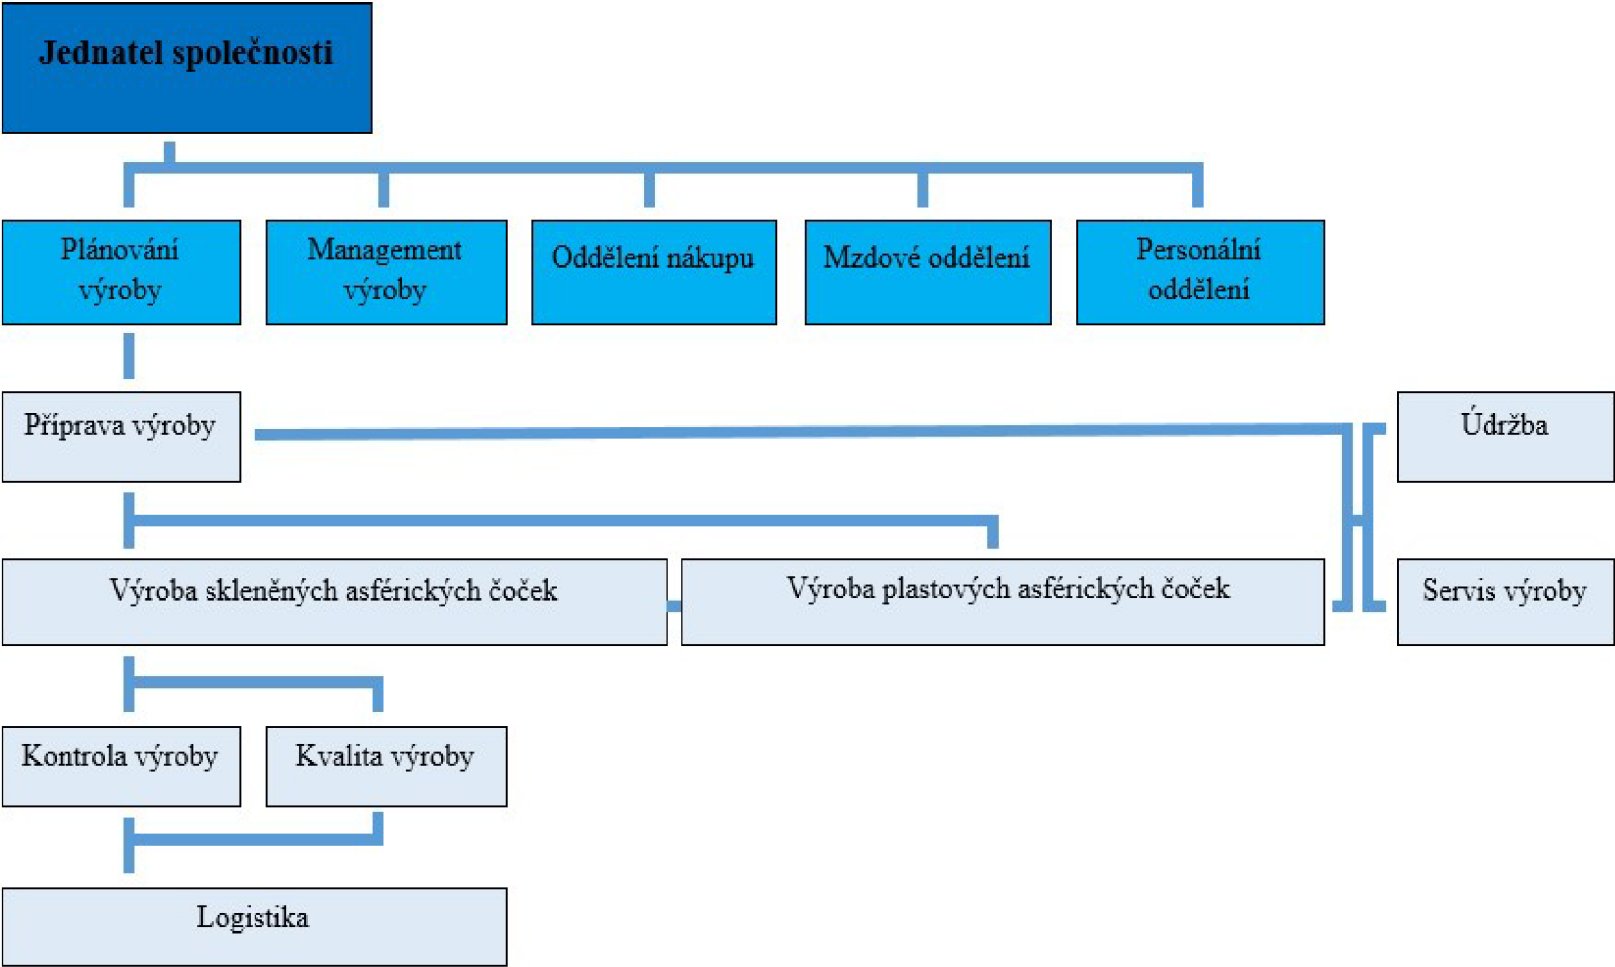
Jednatel společnosti

Plánování výroby

Management výroby

Oddělení nákupu

Mzdové oddělení

Personální oddělení

Příprava výroby

Údržba

Výroba skleněných asférických čoček

Výroba plastových asférických čoček

Servis výroby

Kontrola výroby

Kvalita výroby

Logistika